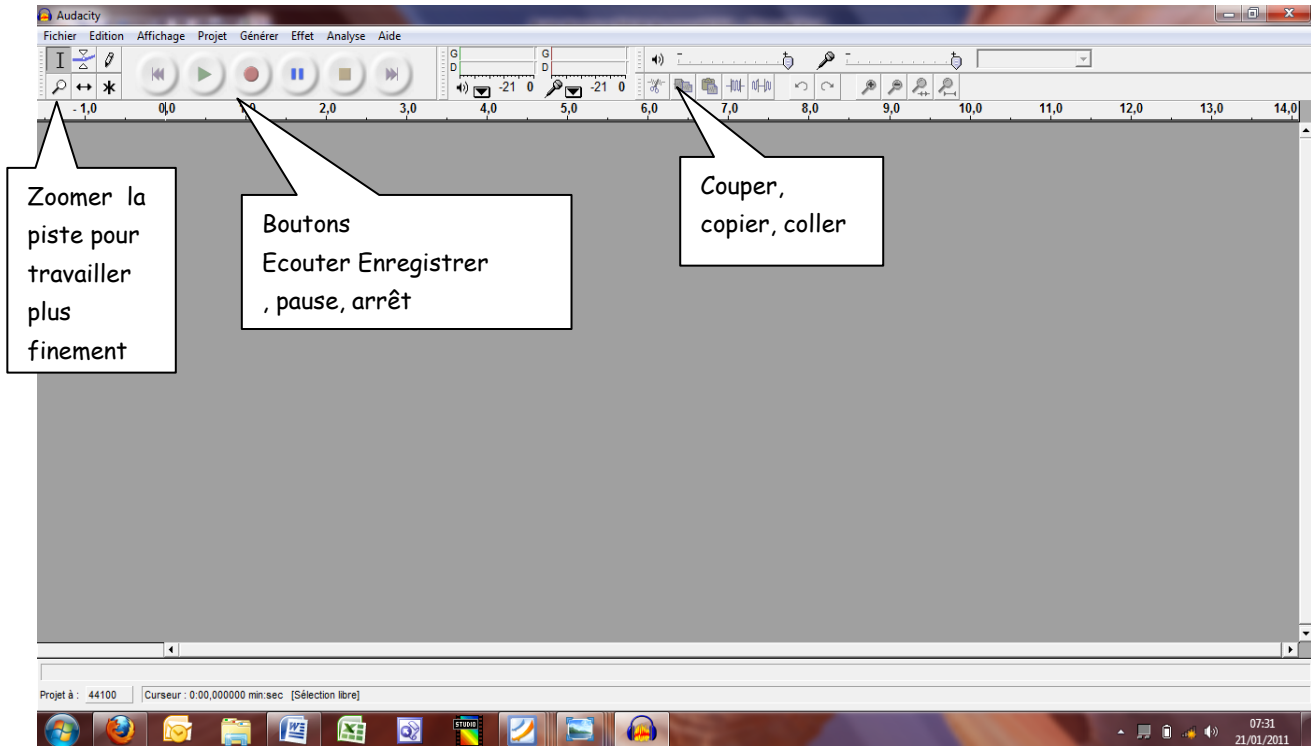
Audacity

Fichier Edition Affichage Projet Générer Effet Analyse Aide

G
D
-21 0
G
D
-21 0

- 1,0 0,0 1,0 2,0 3,0 4,0 5,0 6,0 7,0 8,0 9,0 10,0 11,0 12,0 13,0 14,0

Zoomer la piste pour travailler plus finement

Boutons
Ecouter Enregistrer , pause, arrêt

Couper, copier, coller

Projet à : 44100 Curseur : 0:00,000000 min:sec [Sélection libre]

STUDIO

07:31
21/01/2011